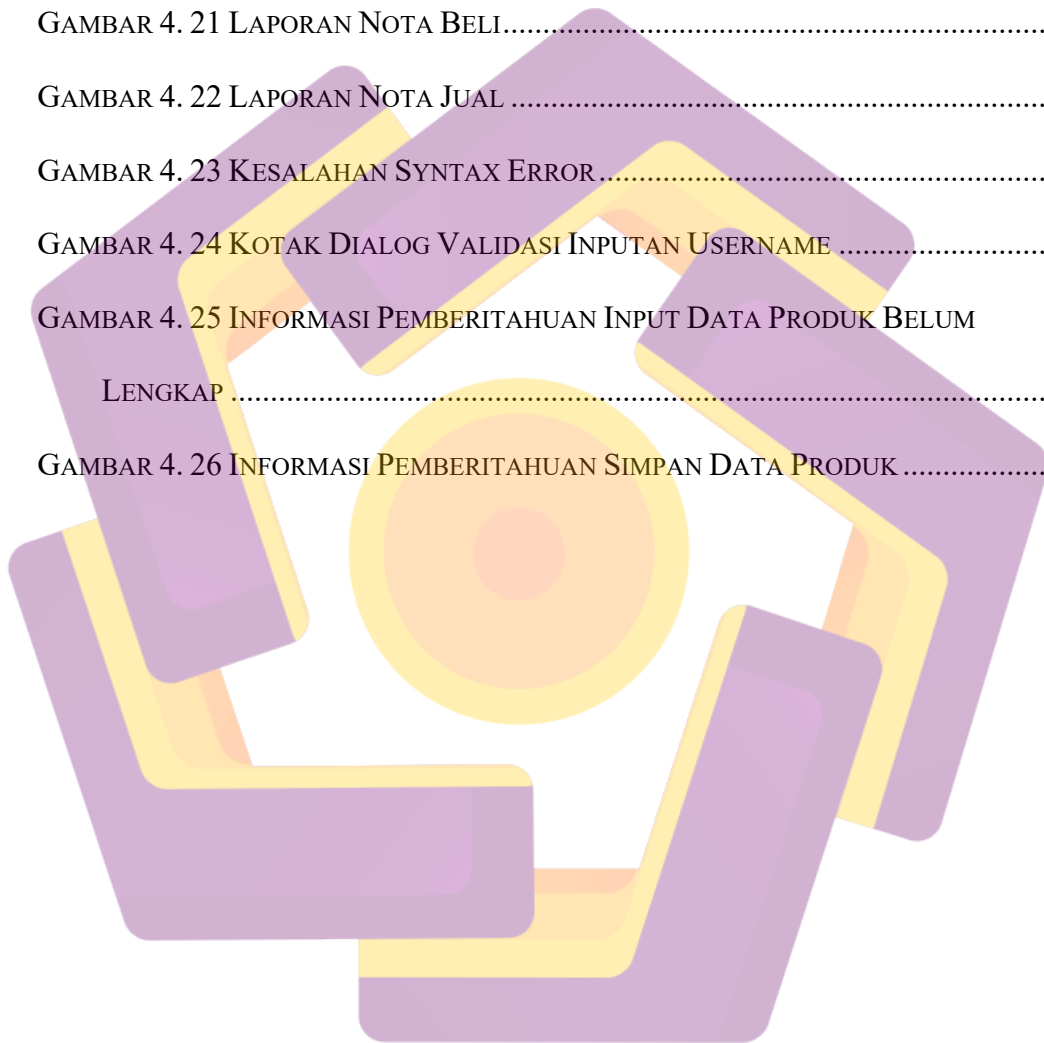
GAMBAR 4. 21 LAPORAN NOTA BELI..............................................................

GAMBAR 4. 22 LAPORAN NOTA JUAL ............................................................

GAMBAR 4. 23 KESALAHAN SYNTAX ERROR.................................................

GAMBAR 4. 24 KOTAK DIALOG VALIDASI INPUTAN USERNAME .......................

GAMBAR 4. 25 INFORMASI PEMBERITAHUAN INPUT DATA PRODUK BELUM LENGKAP ..............................................................................................

GAMBAR 4. 26 INFORMASI PEMBERITAHUAN SIMPAN DATA PRODUK ..................